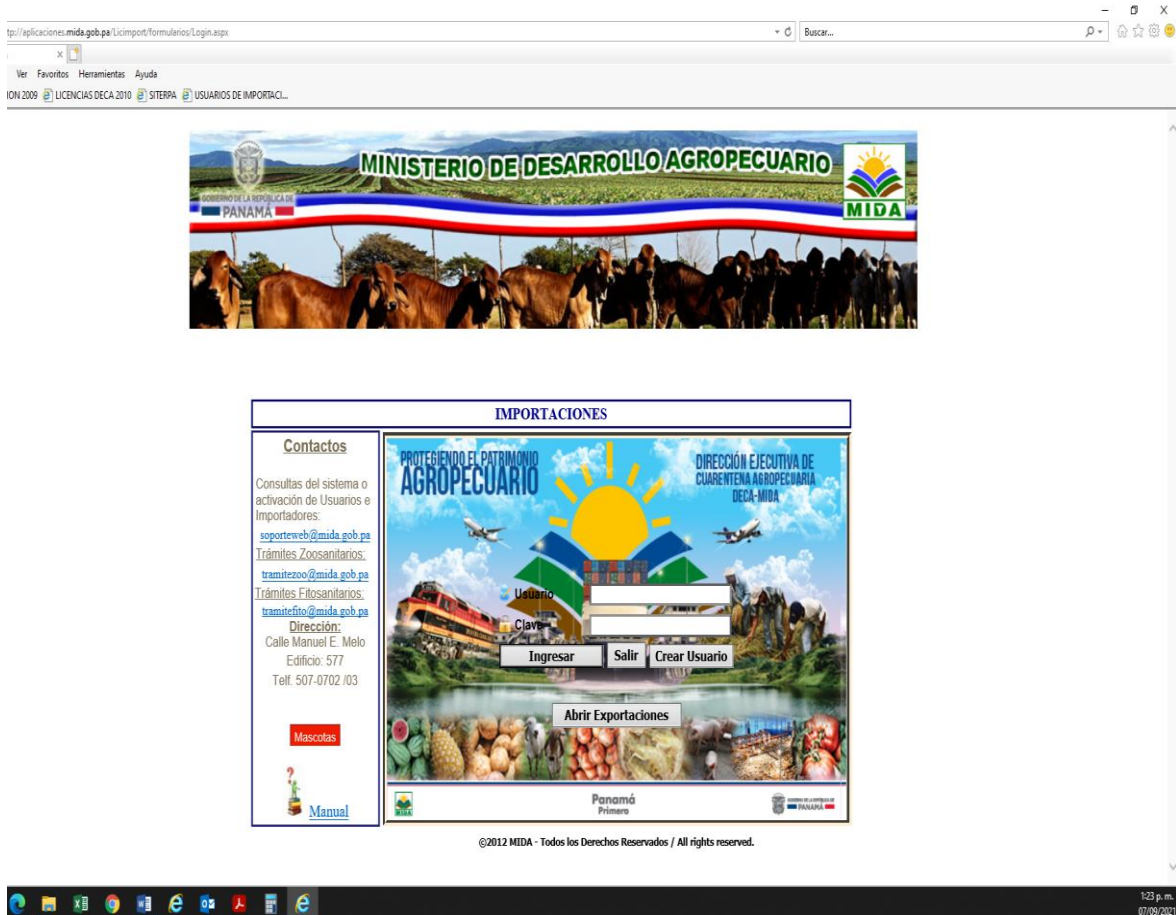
tp://aplicaciones.mida.gob.pa/Licimport/formularios/Login.aspx

Buscar...

Ver Favoritos Herramientas Ayuda

ION 2009 LICENCIAS DECA 2010 SITERPA USUARIOS DE IMPORTACI...

GOBIERNO DE LA REPÚBLICA DE PANAMÁ

MINISTERIO DE DESARROLLO AGROPECUARIO

MIDA

IMPORTACIONES

Contactos

Consultas del sistema o activación de Usuarios e Importadores:

soporteweb@mida.gob.pa

Trámites Zoosanitarios:

tramitezoo@mida.gob.pa

Trámites Fitosanitarios:

tramitefito@mida.gob.pa

Dirección:

Calle Manuel E. Melo

Edificio: 577

Telf. 507-0702 /03

Mascotas

Manual

PROTEGIENDO EL PATRIMONIO AGROPECUARIO

DIRECCIÓN EJECUTIVA DE CUARENTENA AGROPECUARIA DECA-MIDA

Usuario

Clave

Ingresar

Salir

Crear Usuario

Abrir Exportaciones

Panamá Primero

©2012 MIDA - Todos los Derechos Reservados / All rights reserved.

1:23 p. m.
07/09/20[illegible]